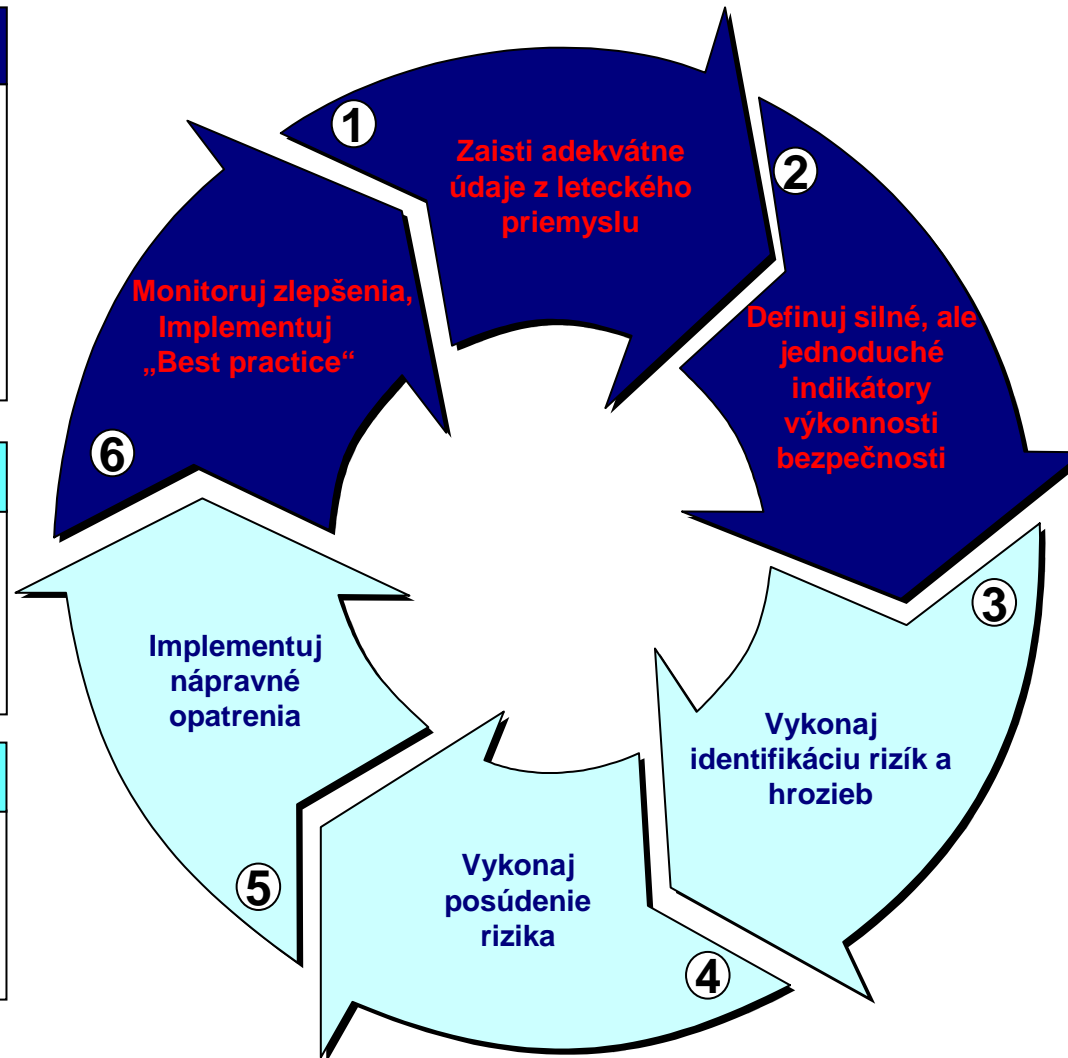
1
Zaisti adekvátne údaje z leteckého priemyslu

2
Definuj silné, ale jednoduché indikátory výkonnosti bezpečnosti

3
Vykonaj identifikáciu rizík a hrozieb

4
Vykonaj posúdenie rizika

5
Implementuj nápravné opatrenia

6
Monitoruj zlepšenia, Implementuj „Best practice“